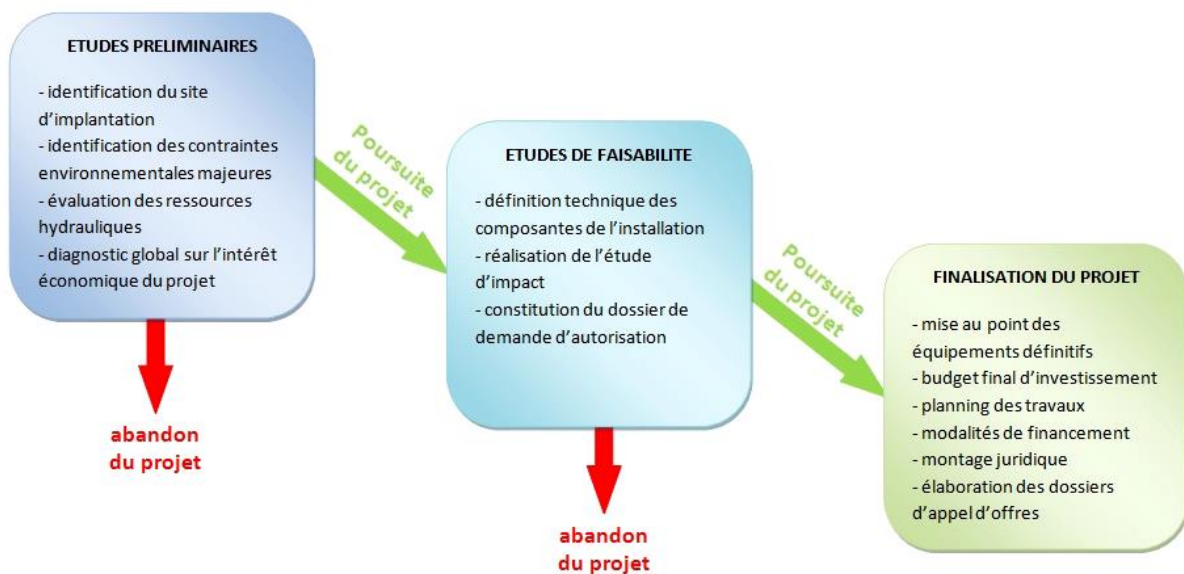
ETUDES PRELIMINAIRES

- identification du site d'implantation
- identification des contraintes environnementales majeures
- évaluation des ressources hydrauliques
- diagnostic global sur l'intérêt économique du projet

abandon du projet

Poursuite du projet

ETUDES DE FAISABILITE

- définition technique des composantes de l'installation
- réalisation de l'étude d'impact
- constitution du dossier de demande d'autorisation

abandon du projet

Poursuite du projet

FINALISATION DU PROJET

- mise au point des équipements définitifs
- budget final d'investissement
- planning des travaux
- modalités de financement
- montage juridique
- élaboration des dossiers d'appel d'offres